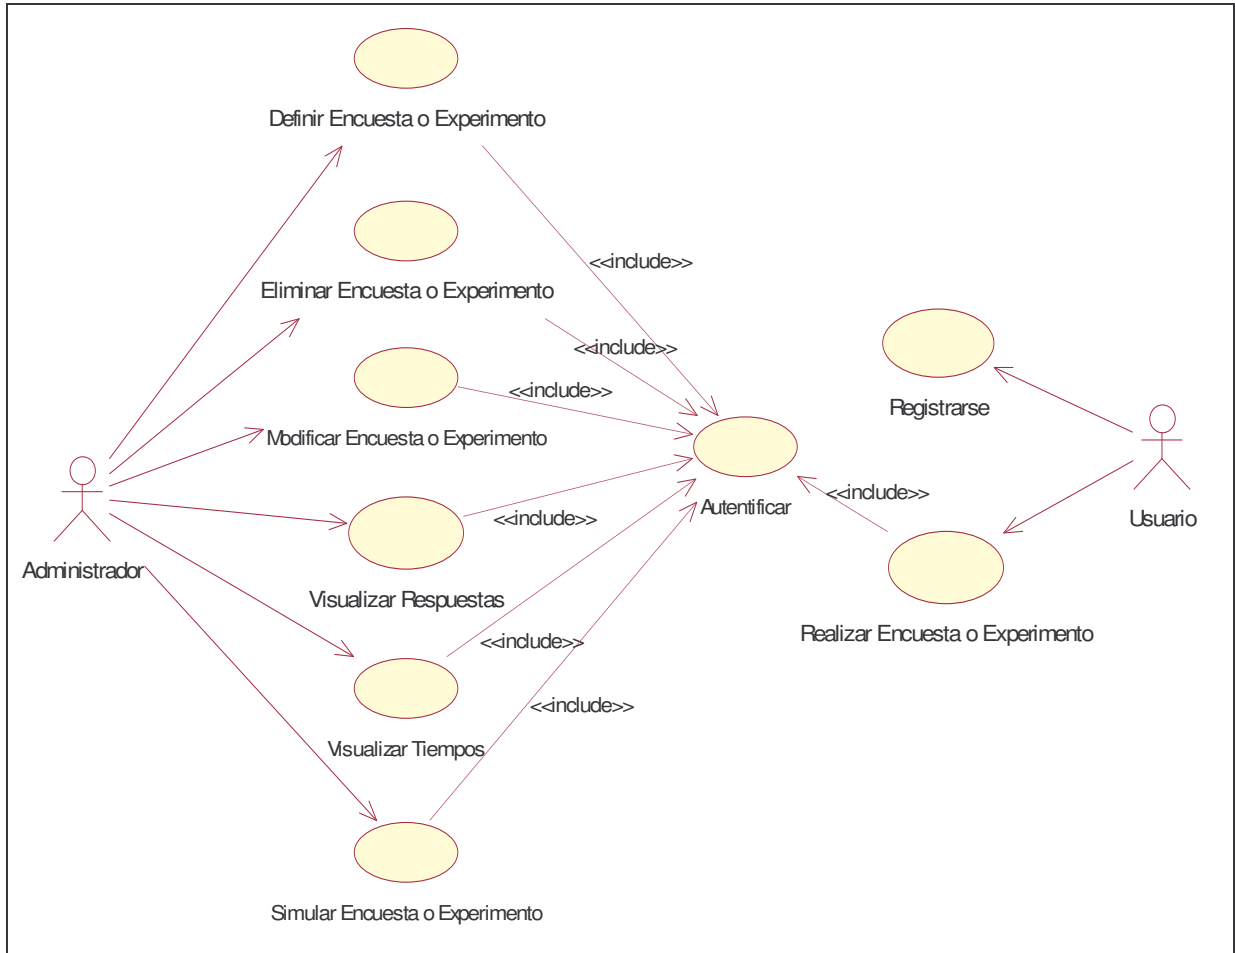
Definir Encuesta o Experimento

<<include>>

Eliminar Encuesta o Experimento

<<include>>

<<include>>

Registrarse

Modificar Encuesta o Experimento

Autentificar

<<include>>

Usuario

<<include>>

Administrador

Visualizar Respuestas

Realizar Encuesta o Experimento

<<include>>

<<include>>

Visualizar Tiempos

Simular Encuesta o Experimento